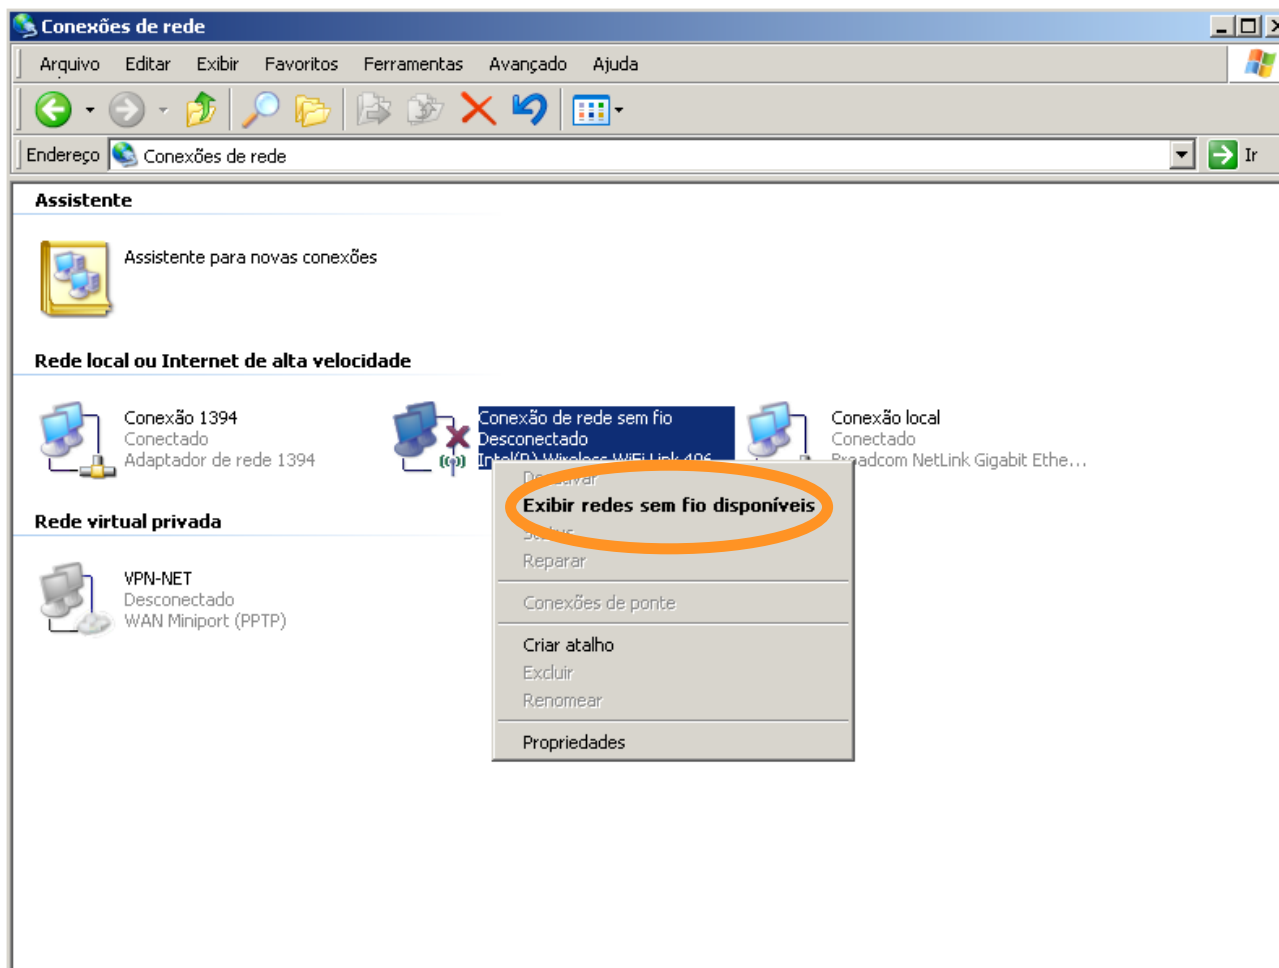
Conexões de rede

Arquivo Editar Exibir Favoritos Ferramentas Avançado Ajuda

Endereço Conexões de rede Ir

Assistente

Assistente para novas conexões

Rede local ou Internet de alta velocidade

Conexão 1394
Conectado
Adaptador de rede 1394

Conexão de rede sem fio
Desconectado
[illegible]

Conexão local
Conectado
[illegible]adcom NetLink Gigabit Ethe...

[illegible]
Exibir redes sem fio disponíveis
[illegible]
Reparar
Conexões de ponte
Criar atalho
Excluir
Renomear
Propriedades

Rede virtual privada

VPN-NET
Desconectado
WAN Miniport (PPTP)